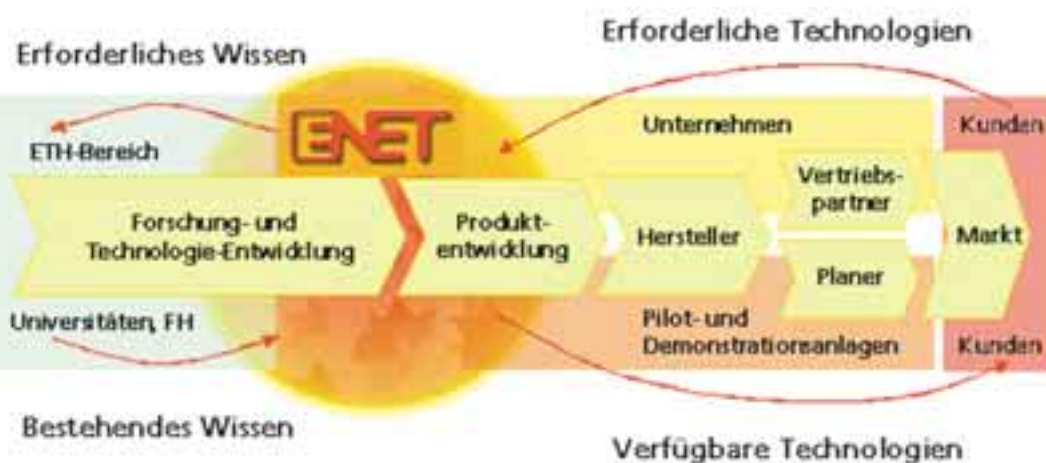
Erforderliches Wissen

Erforderliche Technologien

ENET

ETH-Bereich

Unternehmen

Kunden

Forschung- und Technologie-Entwicklung

Produktentwicklung

Hersteller

Vertriebspartner

Markt

Planer

Universitäten, FH

Pilot- und Demonstrationsanlagen

Kunden

Bestehendes Wissen

Verfügbare Technologien